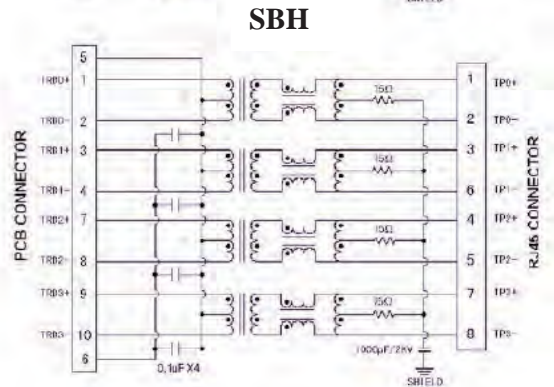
SHIELD

SBH

PCB CONNECTOR

5

TRD0+ 1

TRD0− 2

TRD1+ 3

TRD1− 4

TRD2+ 7

TRD2− 8

TRD3+ 9

TRD3− 10

6

0.1uF X4

75Ω

75Ω

75Ω

75Ω

1000pF/2KV

SHIELD

1 TP0+

2 TP0−

3 TP1+

6 TP1−

4 TP2+

5 TP2−

7 TP3+

8 TP3−

RJ45 CONNECTOR